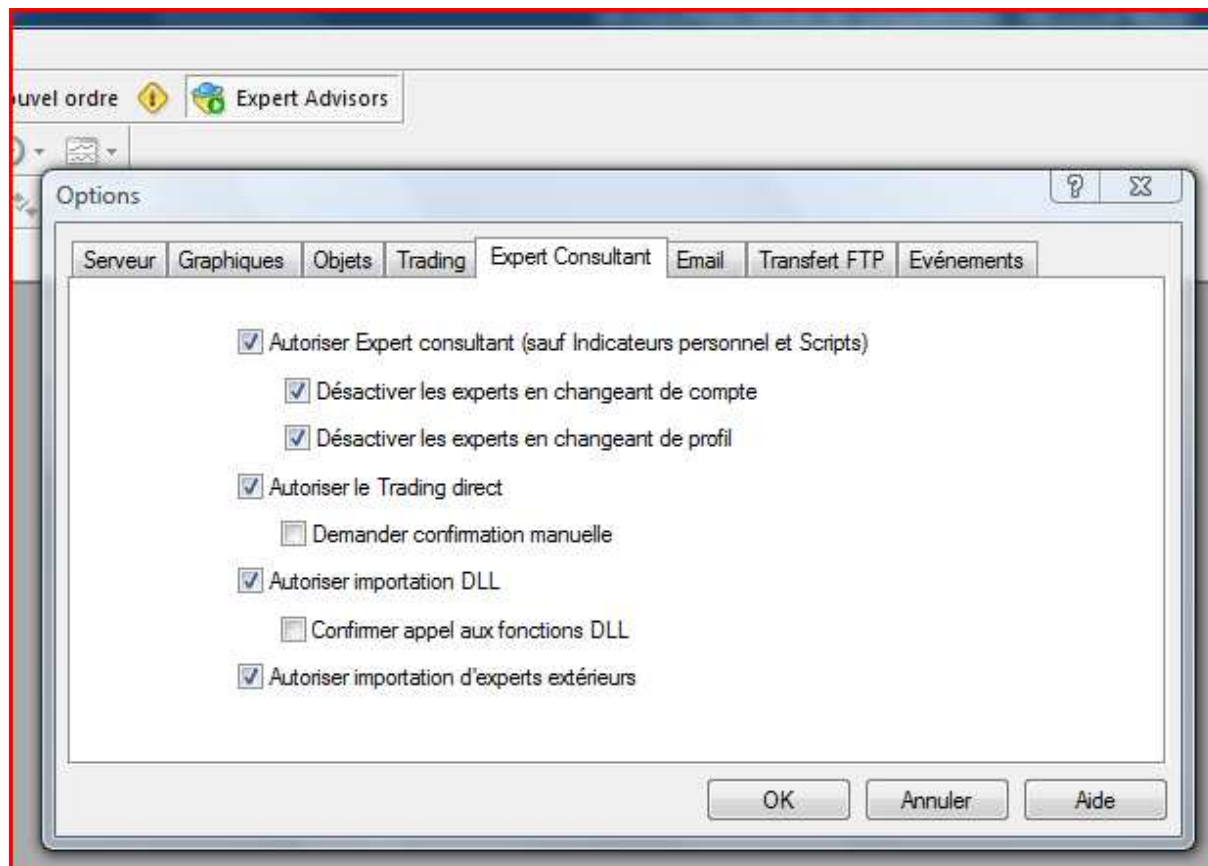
uvel ordre

Expert Advisors

Options

Serveur | Graphiques | Objets | Trading | Expert Consultant | Email | Transfert FTP | Evénements

☑ Autoriser Expert consultant (sauf Indicateurs personnel et Scripts)

☑ Désactiver les experts en changeant de compte

☑ Désactiver les experts en changeant de profil

☑ Autoriser le Trading direct

☐ Demander confirmation manuelle

☑ Autoriser importation DLL

☐ Confirmer appel aux fonctions DLL

☑ Autoriser importation d'experts extérieurs

OK

Annuler

Aide